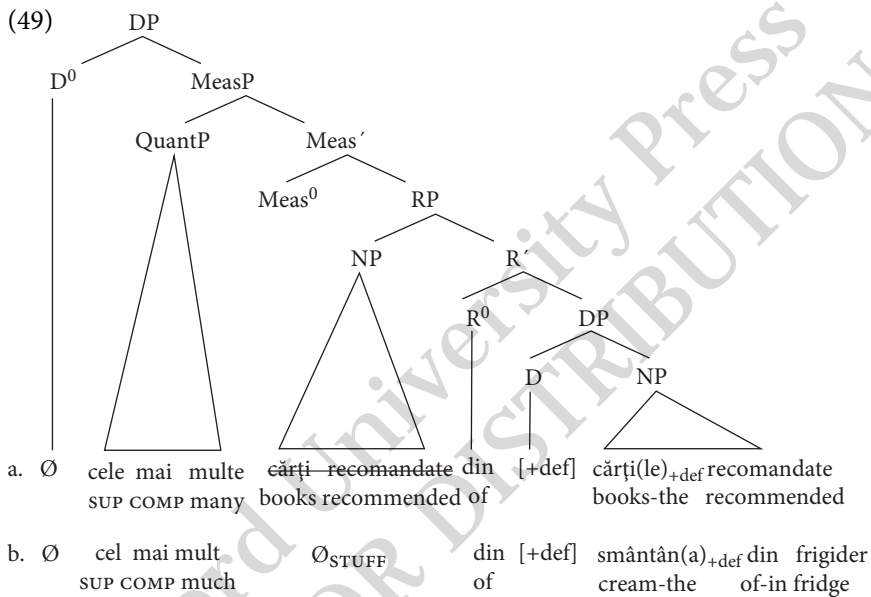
(49) DP

D$^0$

MeasP

QuantP

Meas´

Meas$^0$

RP

NP

R´

R$^0$

DP

D

NP

a. Ø cele mai multe cărți recomandate din [+def] cărți(le)$_{+def}$ recomandate
SUP COMP many books recommended of books-the recommended

b. Ø cel mai mult Ø$_{STUFF}$ din [+def] smântân(a)$_{+def}$ din frigider
SUP COMP much of cream-the of-in fridge

Oxford University Press
NOT FOR DISTRIBUTION